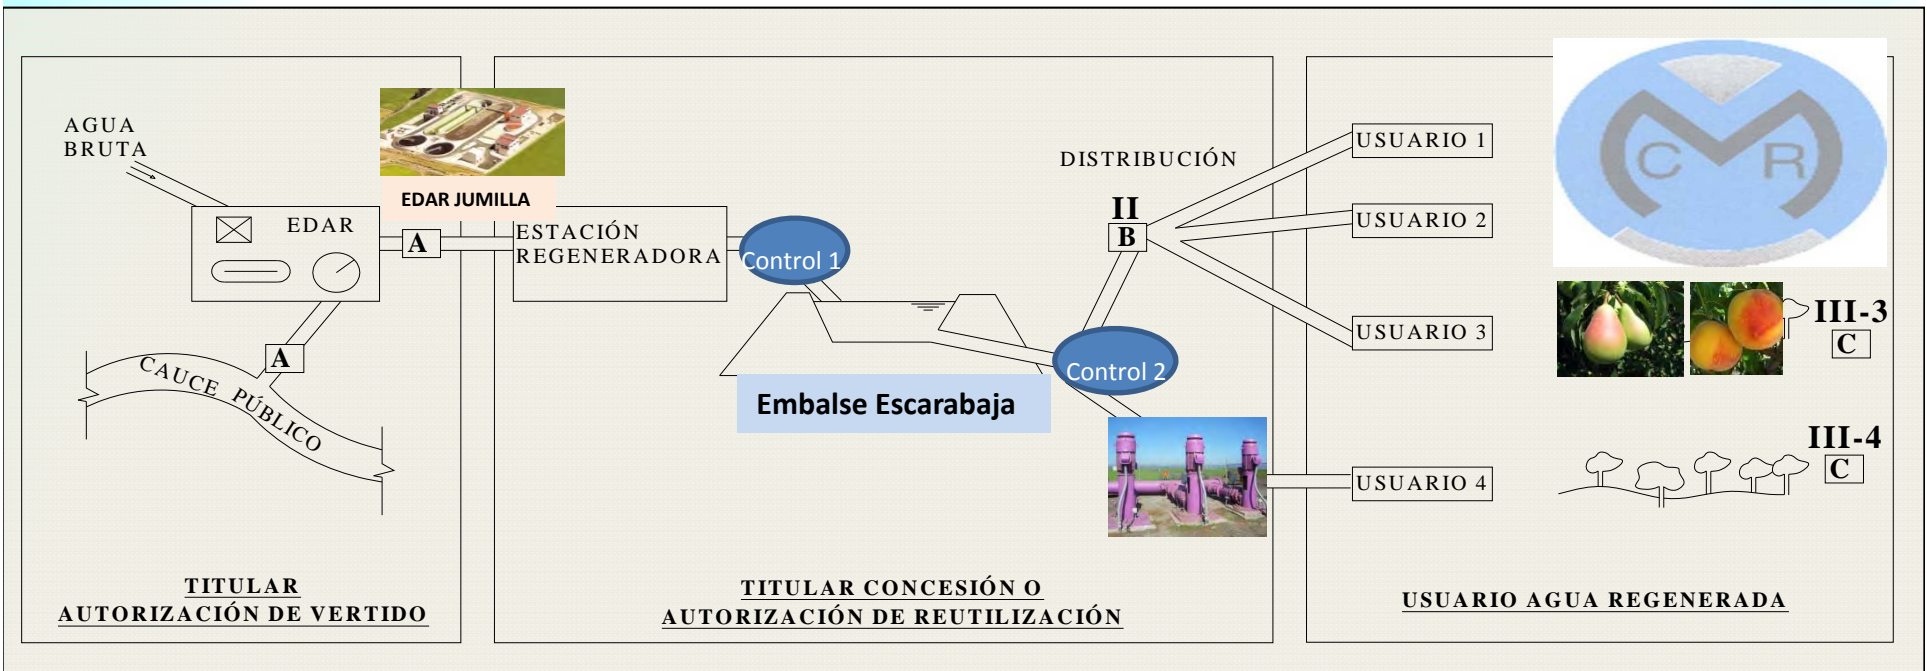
AGUA BRUTA

EDAR JUMILLA

EDAR

A

A

CAUCE PÚBLICO

ESTACIÓN REGENERADORA

Control 1

Control 2

Embalse Escarabaja

DISTRIBUCIÓN

II

B

USUARIO 1

USUARIO 2

USUARIO 3

USUARIO 4

C R

III-3

C

III-4

C

TITULAR
AUTORIZACIÓN DE VERTIDO

TITULAR CONCESIÓN O
AUTORIZACIÓN DE REUTILIZACIÓN

USUARIO AGUA REGENERADA